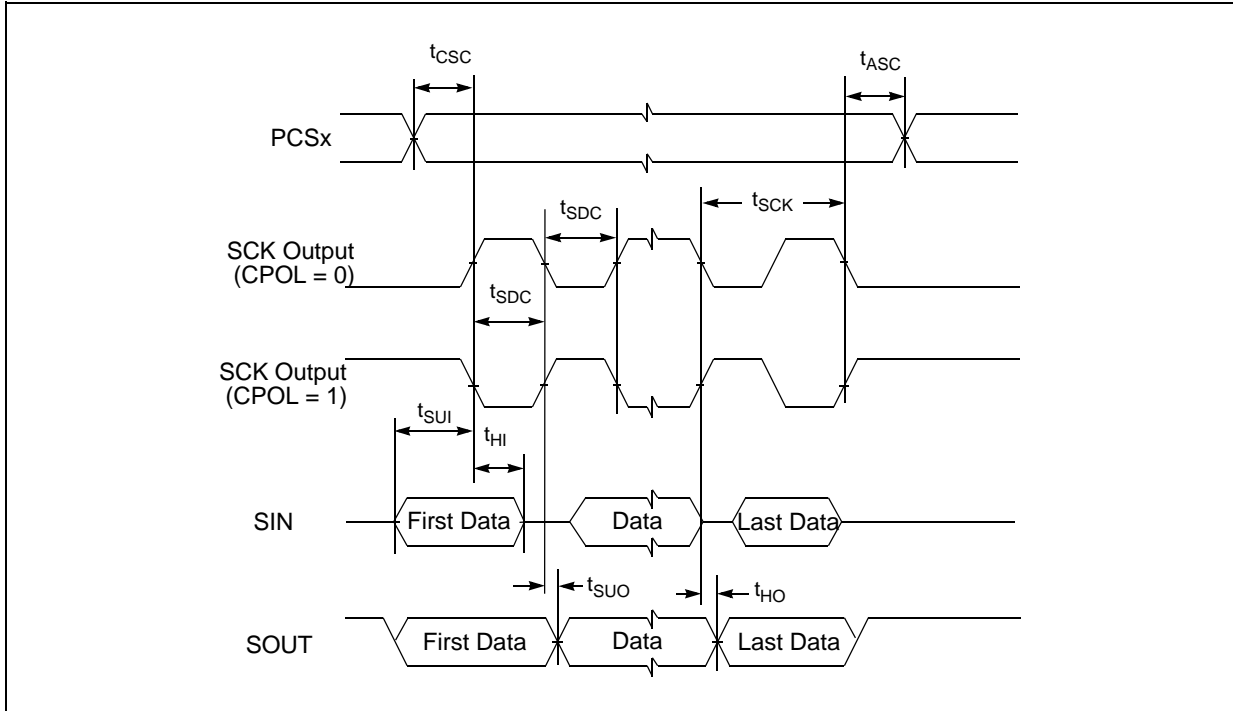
$t_{CSC}$

$t_{ASC}$

PCSx

$t_{SDC}$

$t_{SCK}$

SCK Output (CPOL = 0)

$t_{SDC}$

SCK Output (CPOL = 1)

$t_{SUI}$

$t_{HI}$

SIN

First Data

Data

Last Data

$t_{SUO}$

$t_{HO}$

SOUT

First Data

Data

Last Data